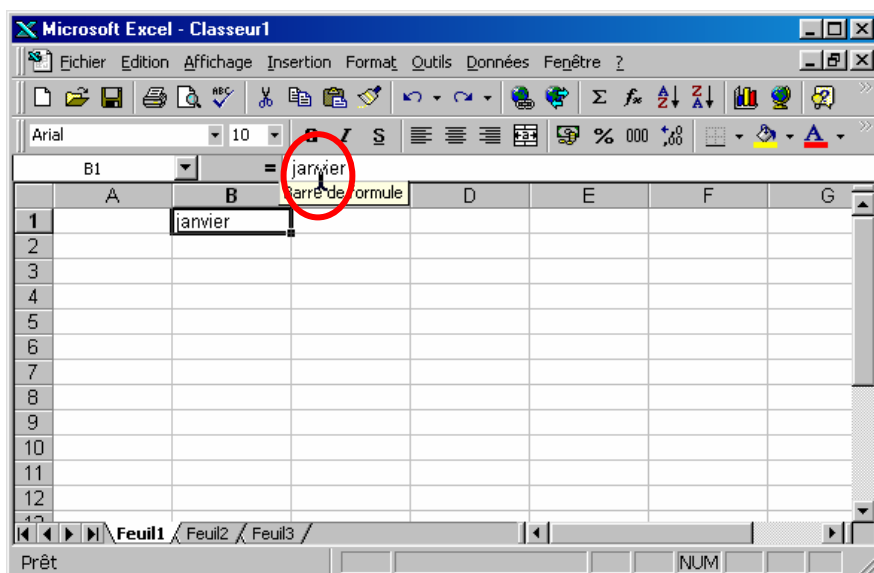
Microsoft Excel - Classeur1

Fichier Edition Affichage Insertion Format Outils Données Fenêtre ?

Arial 10 G I S % 000

B1 = janvier

Barre de formule

| | A | B | C | D | E | F | G |
|---|---|---|---|---|---|---|---|
| 1 | | janvier | | | | | |
| 2 | | | | | | | |
| 3 | | | | | | | |
| 4 | | | | | | | |
| 5 | | | | | | | |
| 6 | | | | | | | |
| 7 | | | | | | | |
| 8 | | | | | | | |
| 9 | | | | | | | |
| 10 | | | | | | | |
| 11 | | | | | | | |
| 12 | | | | | | | |

Feuil1 Feuil2 Feuil3

Prêt NUM